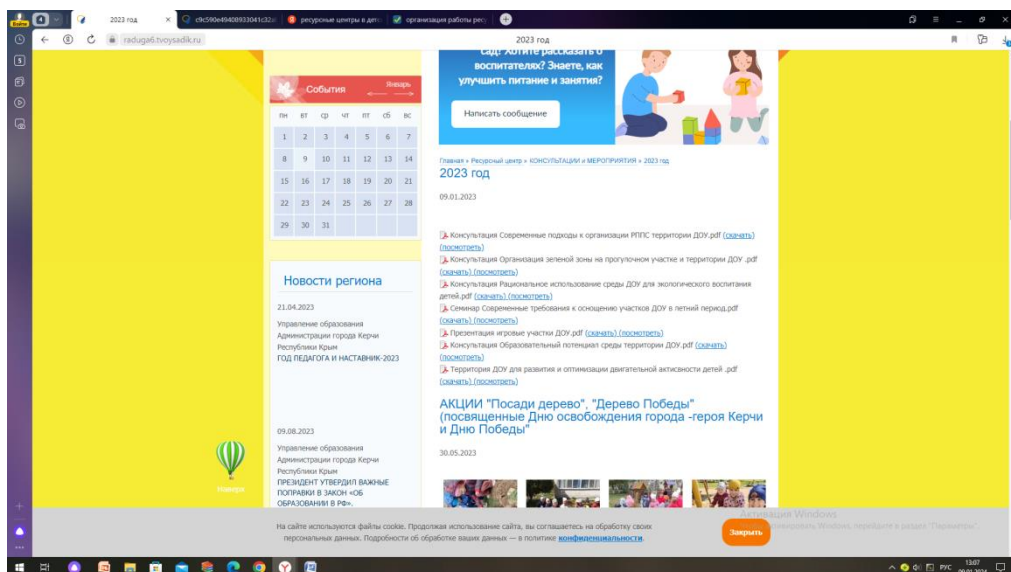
2023 год
c9c590e49408933041c32a
ресурсные центры в детс
организация работы рес

raduga6.tvoysadik.ru
2023 год

сад? Хотите рассказать о воспитателях? Знаете, как улучшить питание и занятия?

Написать сообщение

События
Январь

| пн | вт | ср | чт | пт | сб | вс |
|---|---|---|---|---|---|---|
| 1 | 2 | 3 | 4 | 5 | 6 | 7 |
| 8 | 9 | 10 | 11 | 12 | 13 | 14 |
| 15 | 16 | 17 | 18 | 19 | 20 | 21 |
| 22 | 23 | 24 | 25 | 26 | 27 | 28 |
| 29 | 30 | 31 | | | | |

Новости региона

21.04.2023

Управление образования Администрации города Керчи Республики Крым
ГОД ПЕДАГОГА И НАСТАВНИК-2023

09.08.2023

Управление образования Администрации города Керчи Республики Крым
ПРЕЗИДЕНТ УТВЕРДИЛ ВАЖНЫЕ ПОПРАВКИ В ЗАКОН «ОБ ОБРАЗОВАНИИ В РФ».

Наверх

Главная » Ресурсный центр » КОНСУЛЬТАЦИИ и МЕРОПРИЯТИЯ » 2023 год

2023 год

09.01.2023

Консультация Современные подходы к организации РППС территории ДОУ.pdf (скачать) (посмотреть)
Консультация Организация зеленой зоны на прогулочном участке и территории ДОУ .pdf (скачать) (посмотреть)
Консультация Рациональное использование среды ДОУ для экологического воспитания детей.pdf (скачать) (посмотреть)
Семинар Современные требования к оснощению участков ДОУ в летний период.pdf (скачать) (посмотреть)
Презентация игровые участки ДОУ.pdf (скачать) (посмотреть)
Консультация Образовательный потенциал среды территории ДОУ.pdf (скачать) (посмотреть)
Территория ДОУ для развития и оптимизации двигательной активности детей .pdf (скачать) (посмотреть)

АКЦИИ "Посади дерево", "Дерево Победы" (посвященные Дню освобождения города -героя Керчи и Дню Победы"

30.05.2023

На сайте используются файлы cookie. Продолжая использование сайта, вы соглашаетесь на обработку своих персональных данных. Подробности об обработке ваших данных — в политике конфиденциальности.

Закрыть

Активация Windows
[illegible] Windows, перейдите в раздел "Параметры".

РУС 13:07